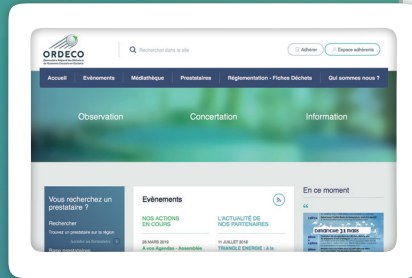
ORDECO
Observatoire Régional des Déchets et de l'Économie Circulaire en Occitanie

Rechercher dans le site

Adhérer

Espace adhérents

Accueil
Evènements
Médiathèque
Prestataires
Réglementation - Fiches Déchets
Qui sommes nous ?

Observation
Concertation
Information

Vous recherchez un prestataire ?

Rechercher
Trouvez un prestataire sur la région

Base prestataires

Evènements

NOS ACTIONS EN COURS

L'ACTUALITÉ DE NOS PARTENAIRES

28 MARS 2019
A vos Agendas - Assemblée

11 JUILLET 2018
TRIANGLE ENERGIE : à la

En ce moment

DIMANCHE 31 MARS